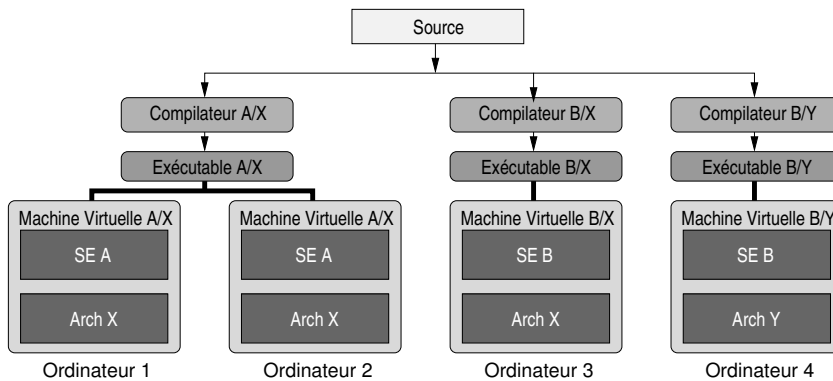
Source

Compilateur A/X

Exécutable A/X

Machine Virtuelle A/X
SE A
Arch X
Ordinateur 1

Machine Virtuelle A/X
SE A
Arch X
Ordinateur 2

Compilateur B/X

Exécutable B/X

Machine Virtuelle B/X
SE B
Arch X
Ordinateur 3

Compilateur B/Y

Exécutable B/Y

Machine Virtuelle B/Y
SE B
Arch Y
Ordinateur 4